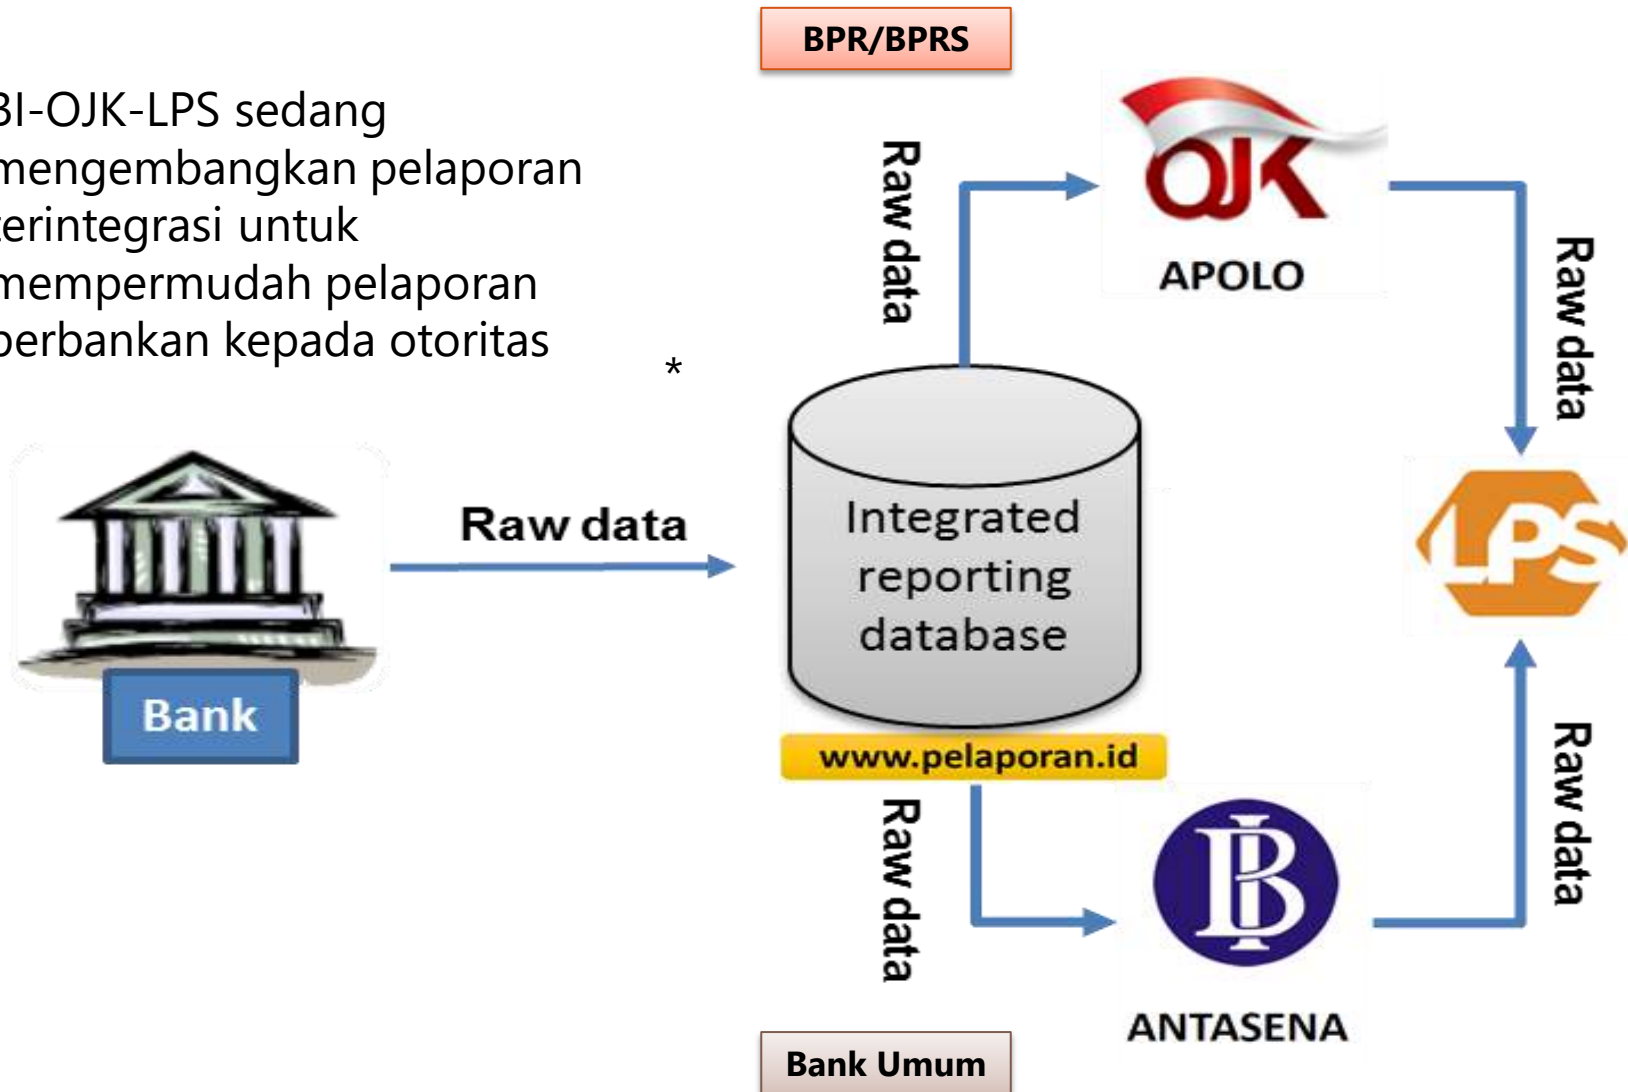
BI-OJK-LPS sedang mengembangkan pelaporan terintegrasi untuk mempermudah pelaporan perbankan kepada otoritas

*

BPR/BPRS

Raw data

OJK

APOLO

Raw data

Bank

Raw data

Integrated reporting database

www.pelaporan.id

LPS

Raw data

Raw data

BI

ANTASENA

Bank Umum